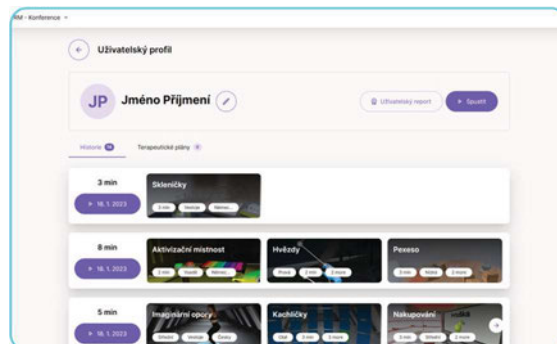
RM - Konference

Uživatelský profil

JP Jméno Příjmení

Uživatelský report

+ Spustit

Historie 16

Terapeutické plány 0

3 min

18. 1. 2023

Skleničky

3 min

Vestoje

Nemoc...

8 min

18. 1. 2023

Aktivizační místnost

2 min

Vsedě

Nemoc...

Hvězdy

Plavat

2 min

2 more

Pexeso

3 min

Nízko

2 more

5 min

18. 1. 2023

Imaginární opory

Střední

Vestoje

Česky

Kachličky

Úkol

2 min

2 more

Nakupování

3 min

Střední

2 more